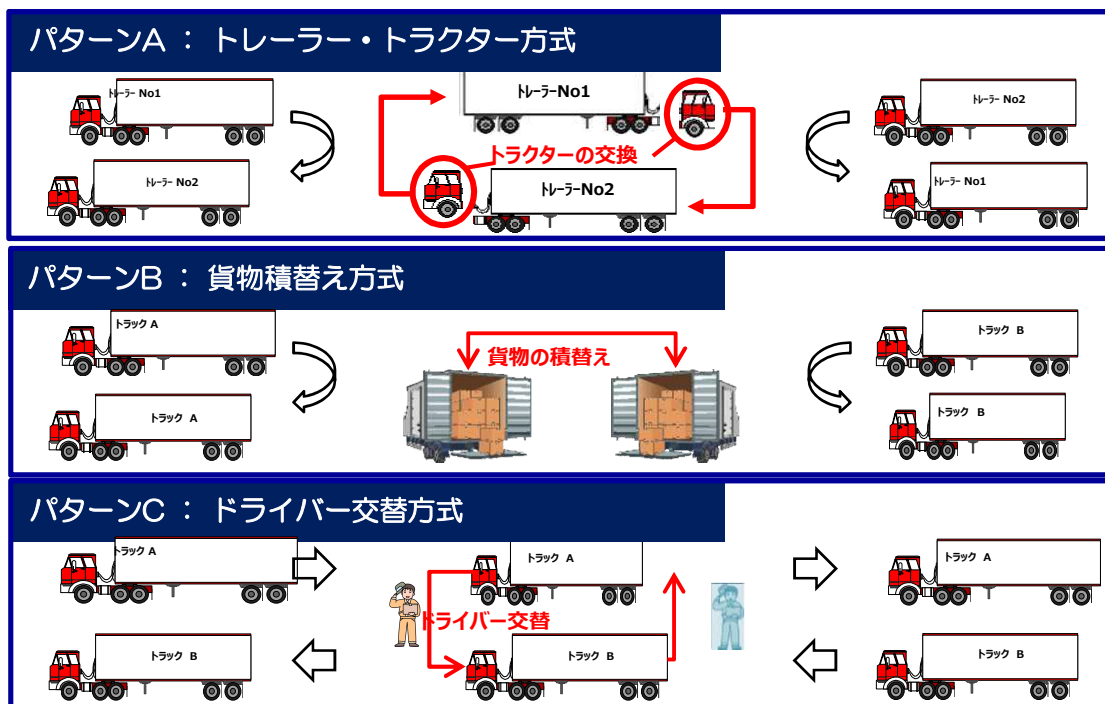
パターンA ： トレーラー・トラクター方式

トレーラー No1

トレーラー No2

トレーラーNo1

トラクターの交換

トレーラーNo2

トレーラー No2

トレーラー No1

パターンB ： 貨物積替え方式

トラック A

トラック A

貨物の積替え

トラック B

トラック B

パターンC ： ドライバー交替方式

トラック A

トラック B

トラック A

ドライバー交替

トラック B

トラック A

トラック B